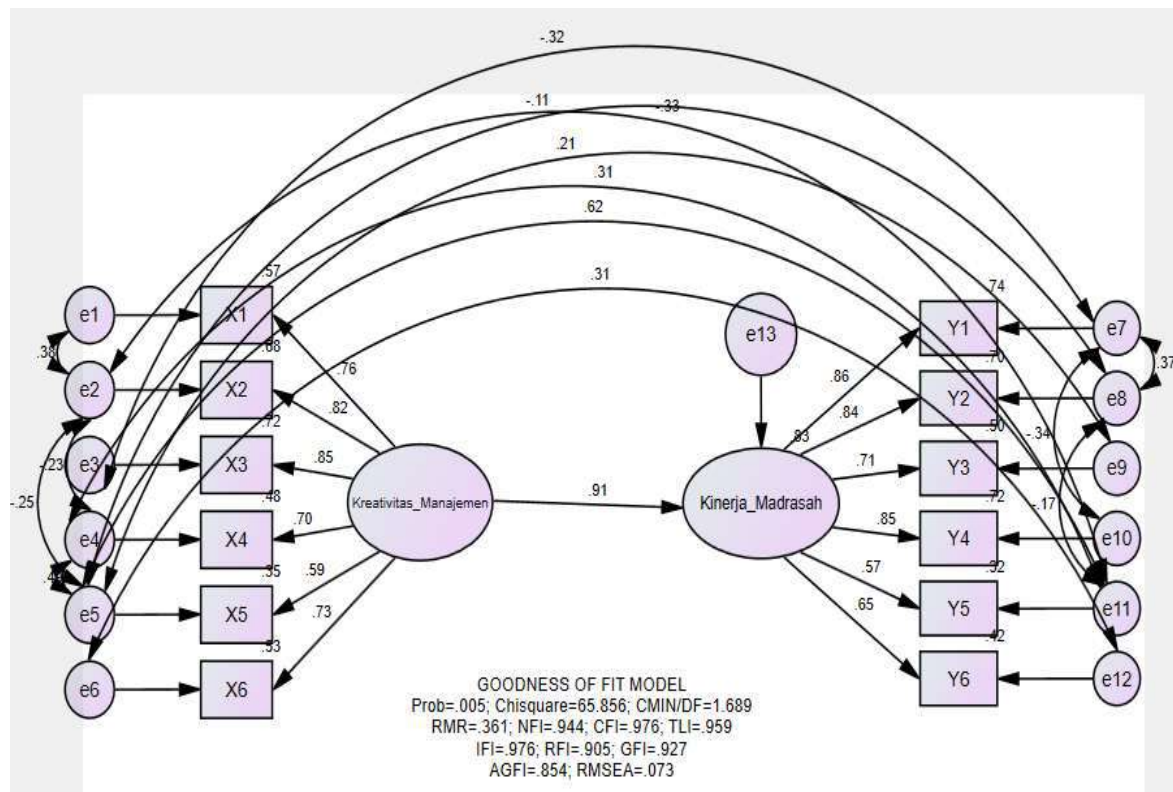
-.32
-.11
.33
.21
.31
.62
.31
.57
.74
e1
X1
e13
Y1
e7
.38
.68
.70
.37
e2
X2
.76
.86
Y2
e8
.82
.83
.84
.72
.50
-.34
e3
X3
.85
.71
Y3
e9
-.23
Kreativitas_Manajemen
.91
Kinerja_Madrasah
-.25
.48
.72
-.17
e4
X4
.70
.85
Y4
e10
.44
.35
.32
.59
.57
e5
X5
Y5
e11
.73
.65
.53
.42
e6
X6
Y6
e12

GOODNESS OF FIT MODEL
Prob=.005; Chisquare=65.856; CMIN/DF=1.689
RMR=.361; NFI=.944; CFI=.976; TLI=.959
IFI=.976; RFI=.905; GFI=.927
AGFI=.854; RMSEA=.073